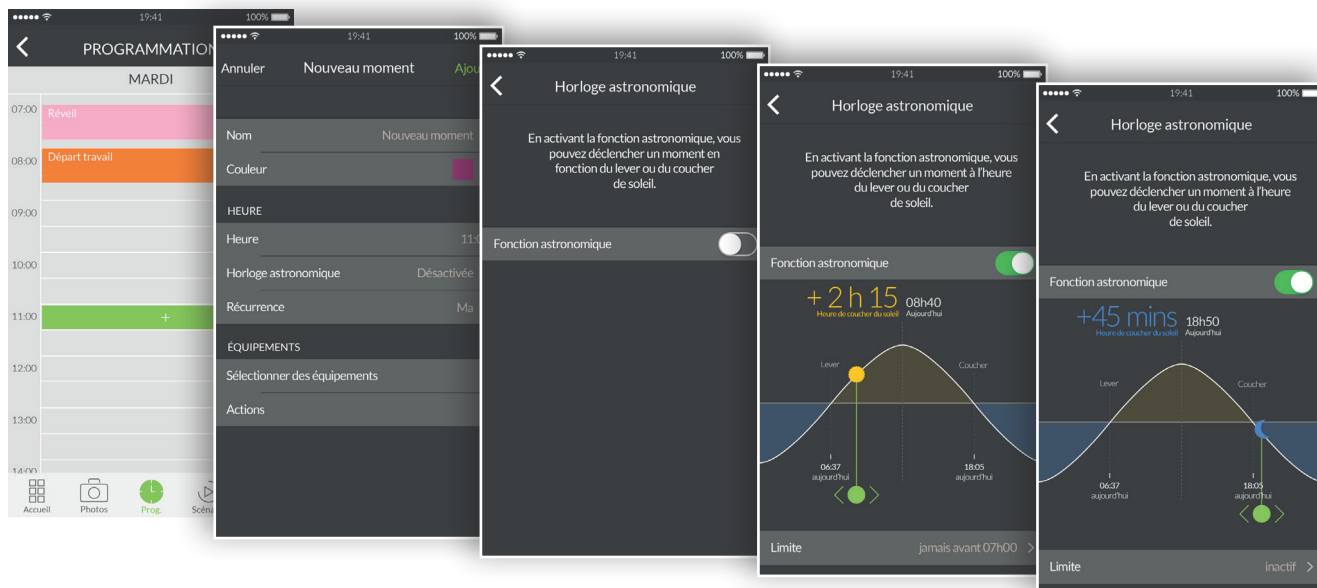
19:41 100%

PROGRAMMATION

MARDI

07:00 Réveil

08:00 Départ travail

09:00

10:00

11:00 +

12:00

13:00

14:00

Accueil Photos Prog. Scéna

19:41 100%

Annuler Nouveau moment Ajou

Nom Nouveau moment

Couleur

HEURE

Heure 11:

Horloge astronomique Désactivée

Récurrence Ma

ÉQUIPEMENTS

Sélectionner des équipements

Actions

19:41 100%

Horloge astronomique

En activant la fonction astronomique, vous pouvez déclencher un moment en fonction du lever ou du coucher de soleil.

Fonction astronomique

19:41 100%

Horloge astronomique

En activant la fonction astronomique, vous pouvez déclencher un moment à l'heure du lever ou du coucher de soleil.

Fonction astronomique

+ 2 h 15 08h40
Heure de coucher du soleil Aujourd'hui

Lever Coucher

06:37 aujourd'hui

18:05 aujourd'hui

Limite jamais avant 07h00

19:41 100%

Horloge astronomique

En activant la fonction astronomique, vous pouvez déclencher un moment à l'heure du lever ou du coucher de soleil.

Fonction astronomique

+45 mins 18h50
Heure de coucher du soleil Aujourd'hui

Lever Coucher

06:37 aujourd'hui

18:05 aujourd'hui

Limite inactif